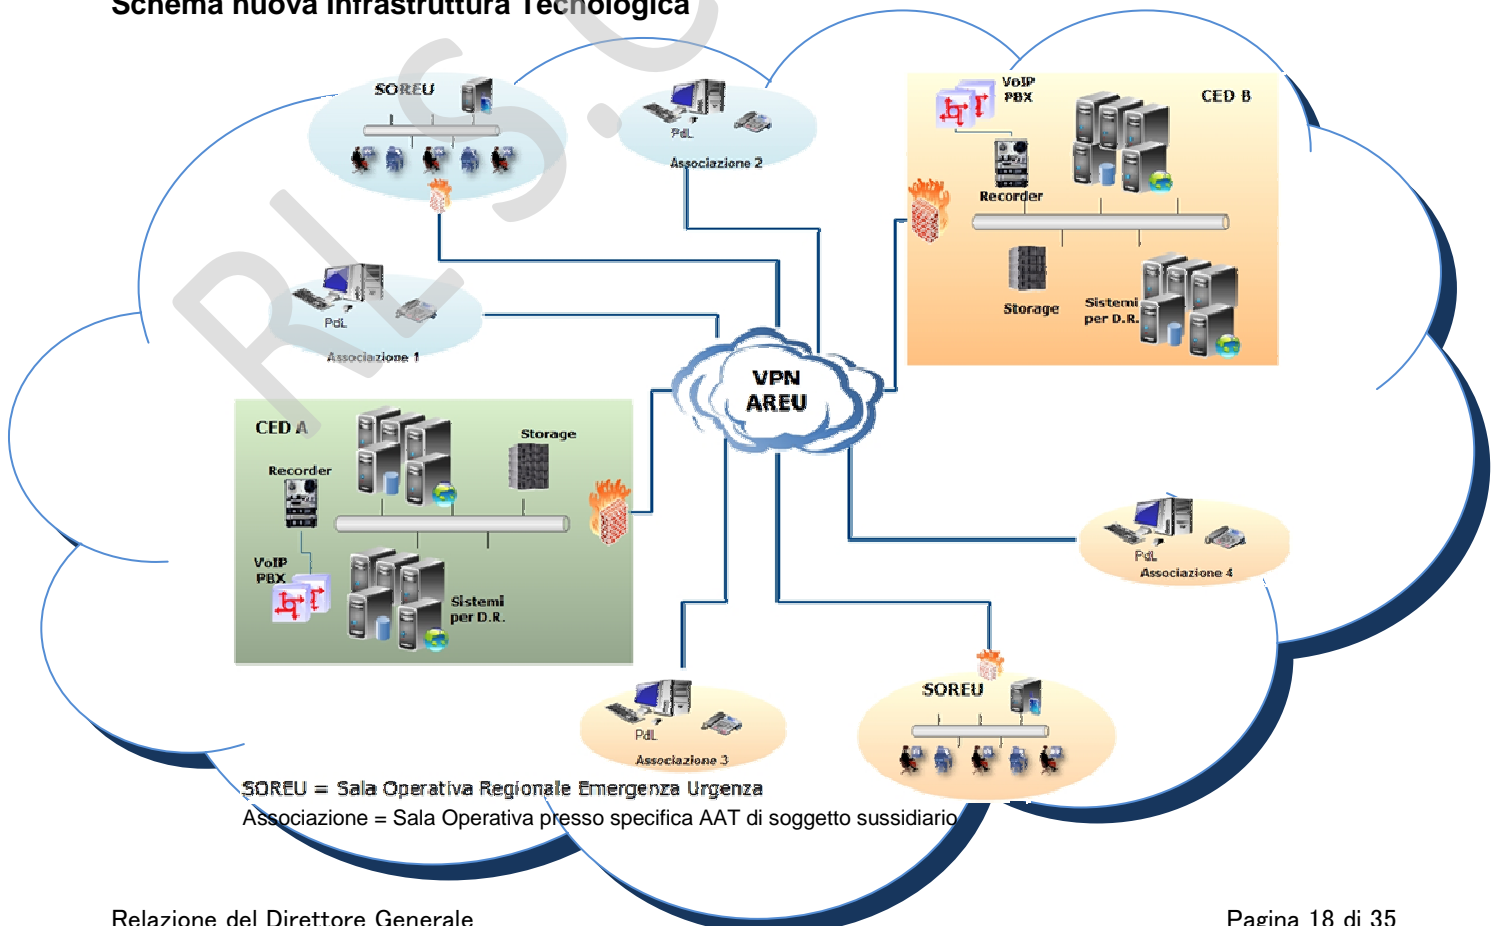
Schema nuova Infrastruttura Tecnologica

SOREU

PdL

Associazione 2

VoIP PBX

CED B

Recorder

Storage

Sistemi per D.R.

PdL

Associazione 1

VPN AREU

CED A

Storage

Recorder

VoIP PBX

Sistemi per D.R.

PdL

Associazione 4

PdL

Associazione 3

SOREU

SOREU = Sala Operativa Regionale Emergenza Urgenza

Associazione = Sala Operativa presso specifica AAT di soggetto sussidiario

RLS.C

Relazione del Direttore Generale

Pagina 18 di 35